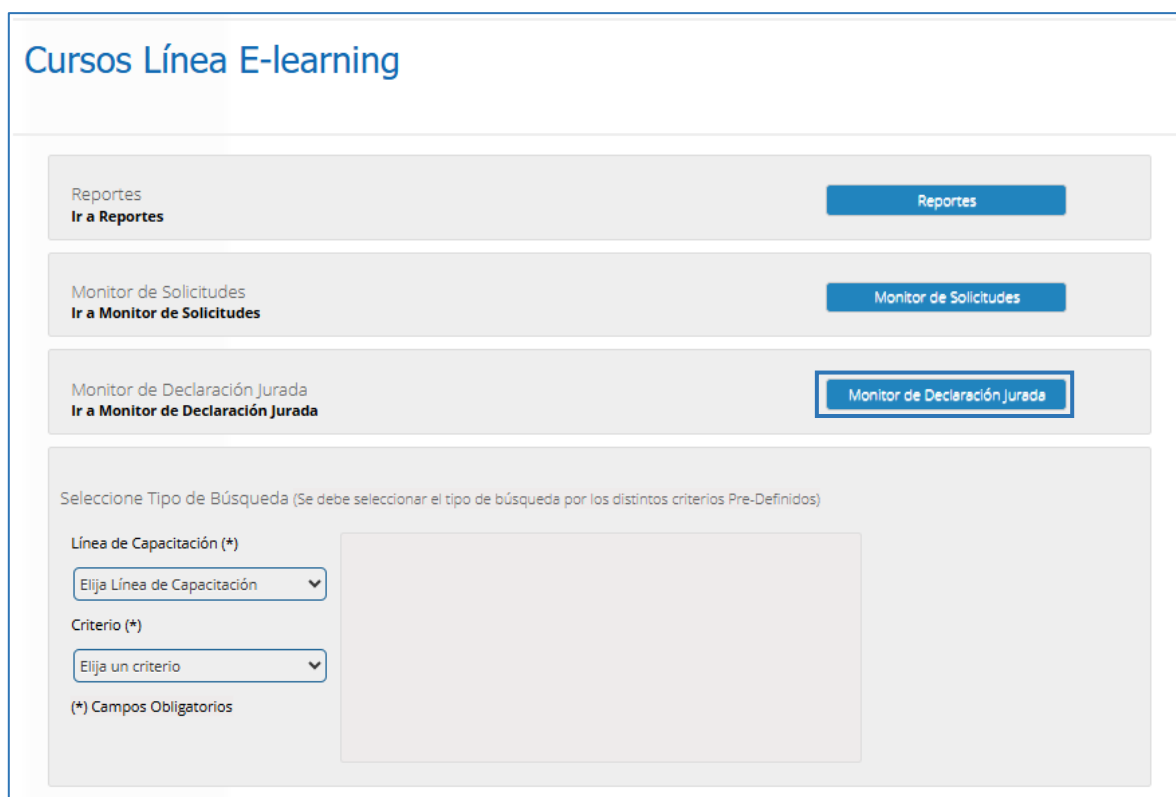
Cursos Línea E-learning

Reportes
Ir a Reportes

Reportes

Monitor de Solicitudes
Ir a Monitor de Solicitudes

Monitor de Solicitudes

Monitor de Declaración Jurada
Ir a Monitor de Declaración Jurada

Monitor de Declaración Jurada

Seleccione Tipo de Búsqueda (Se debe seleccionar el tipo de búsqueda por los distintos criterios Pre-Definidos)

Línea de Capacitación (*)

Elija Línea de Capacitación

Criterio (*)

Elija un criterio

(*) Campos Obligatorios